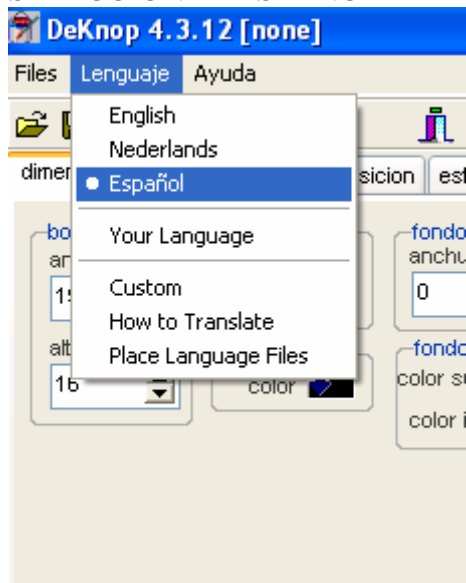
DeKnop 4.3.12 [none]

Files Lenguaje Ayuda

English
Nederlands
• Español
Your Language
Custom
How to Translate
Place Language Files

dimen
sicion
es

bo
an
15
alt
16

color

fondo
anchu
0

fondo
color su
color i